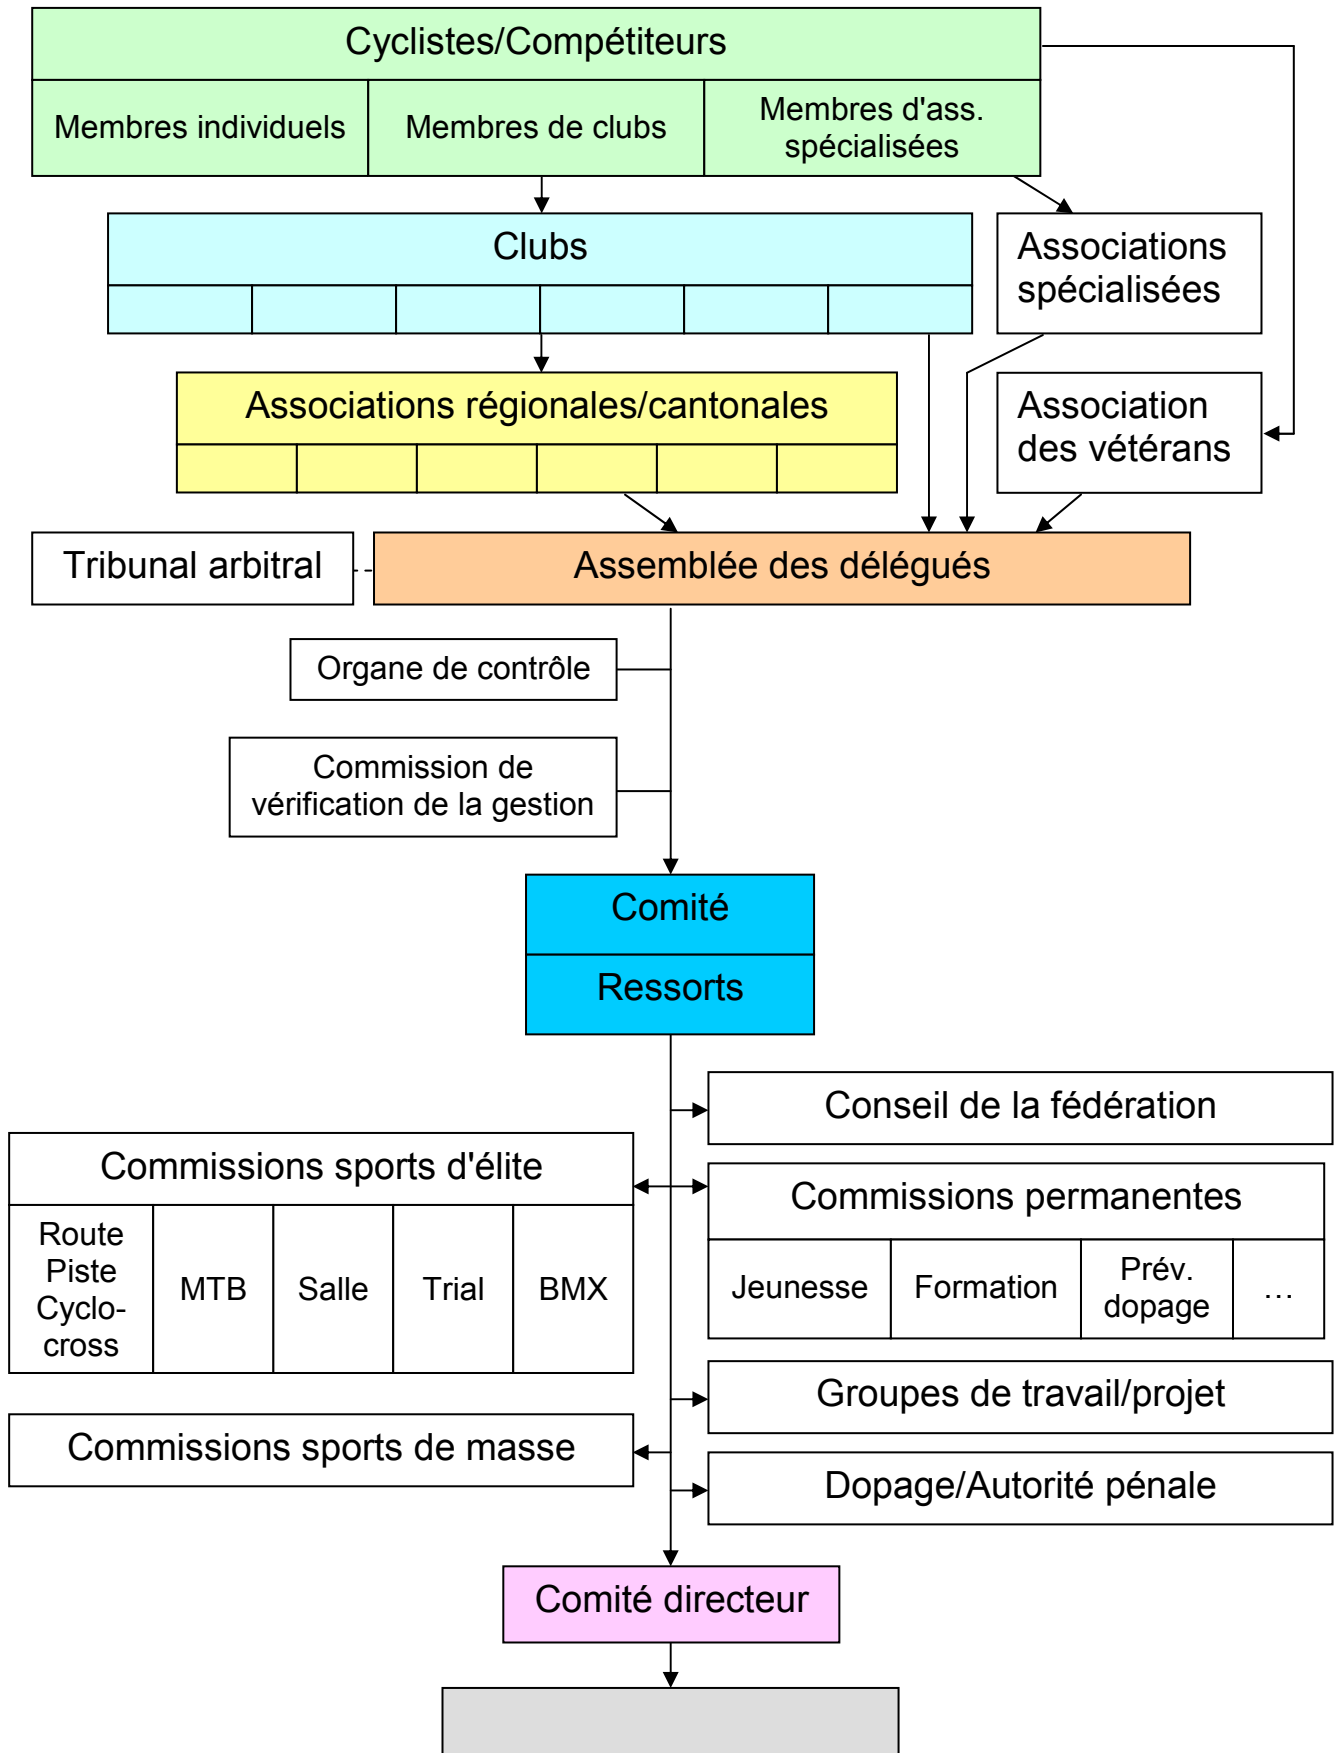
Cyclistes/Compétiteurs

| Membres individuels | Membres de clubs | Membres d'ass. spécialisées |
|---|---|---|

Clubs

Associations spécialisées

Associations régionales/cantonales

Association des vétérans

Tribunal arbitral

Assemblée des délégués

Organe de contrôle

Commission de vérification de la gestion

Comité

Ressorts

Conseil de la fédération

Commissions sports d'élite

| Route Piste Cyclo-cross | MTB | Salle | Trial | BMX |
|---|---|---|---|---|

Commissions permanentes

| Jeunesse | Formation | Prév. dopage | … |
|---|---|---|---|

Groupes de travail/projet

Commissions sports de masse

Dopage/Autorité pénale

Comité directeur